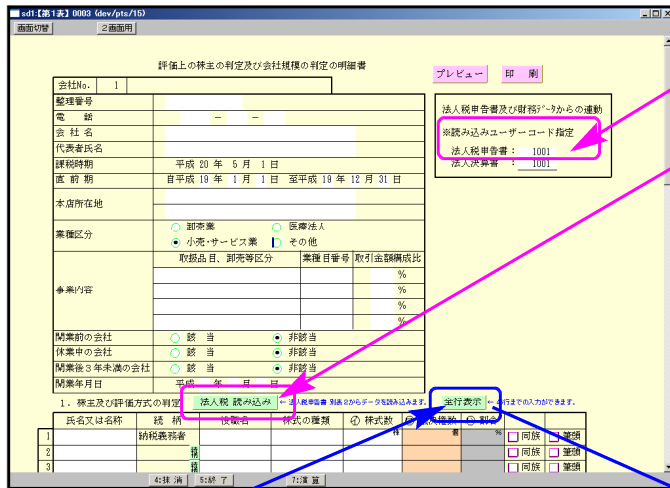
sd1【第1表】0003 (dev/pts/15)

画面切替　２画面用

評価上の株主の判定及び会社規模の判定の明細書

プレビュー　印刷

会社No.　1

整理番号

電話　－　－

会社名

代表者氏名

課税時期　平成 20 年 5 月 1 日

直前期　自平成 19 年 1 月 1 日 至平成 19 年 12 月 31 日

本店所在地

業種区分　卸売業　医療法人　小売・サービス業　その他

事業内容

| 取扱品目、卸売等区分 | 業種目番号 | 取引金額構成比 |
|---|---|---|
| | | % |
| | | % |
| | | % |
| | | % |

開業前の会社　該当　非該当

休業中の会社　該当　非該当

開業後３年未満の会社　該当　非該当

開業年月日　平成　年　月　日

法人税申告書及び財務データからの連動

※読み込みユーザーコード指定

法人税申告書：　1001

法人決算書：　1001

1. 株主及び評価方式の判定　法人税 読み込み　← 法人税申告書 別表２からデータを読み込みます。　実行表示　← 8行までの入力ができます。

| | 氏名又は名称 | 続柄 | 役職名 | 株式の種類 | ④ 株式数 | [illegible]権数 | ⑥ 割合 | | |
|---|---|---|---|---|---|---|---|---|---|
| 1 | | 納税義務者 | | | 株 | 個 | % | 同族 | 筆頭 |
| 2 | | | | | | | | 同族 | 筆頭 |
| 3 | | | | | | | | 同族 | 筆頭 |

4:抹消　5:終了　7:演算